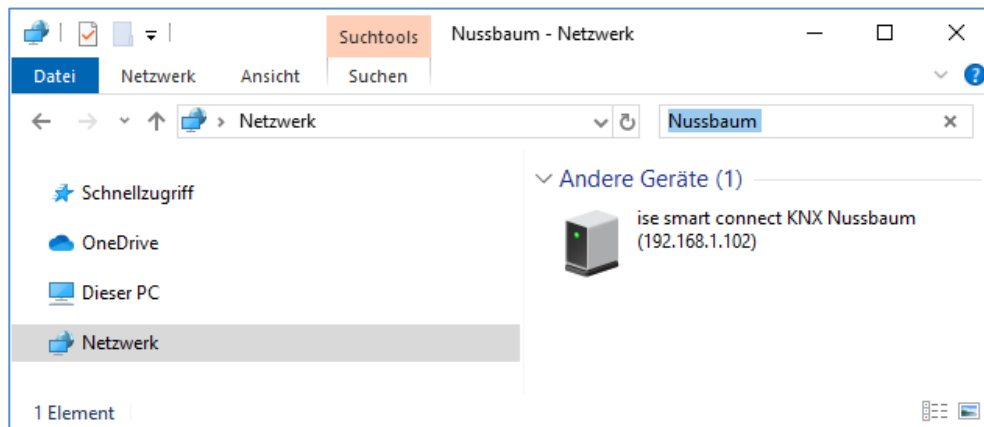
Suchtools

Nussbaum - Netzwerk

Datei

Netzwerk

Ansicht

Suchen

Netzwerk

Nussbaum

Schnellzugriff

OneDrive

Dieser PC

Netzwerk

Andere Geräte (1)

ise smart connect KNX Nussbaum (192.168.1.102)

1 Element